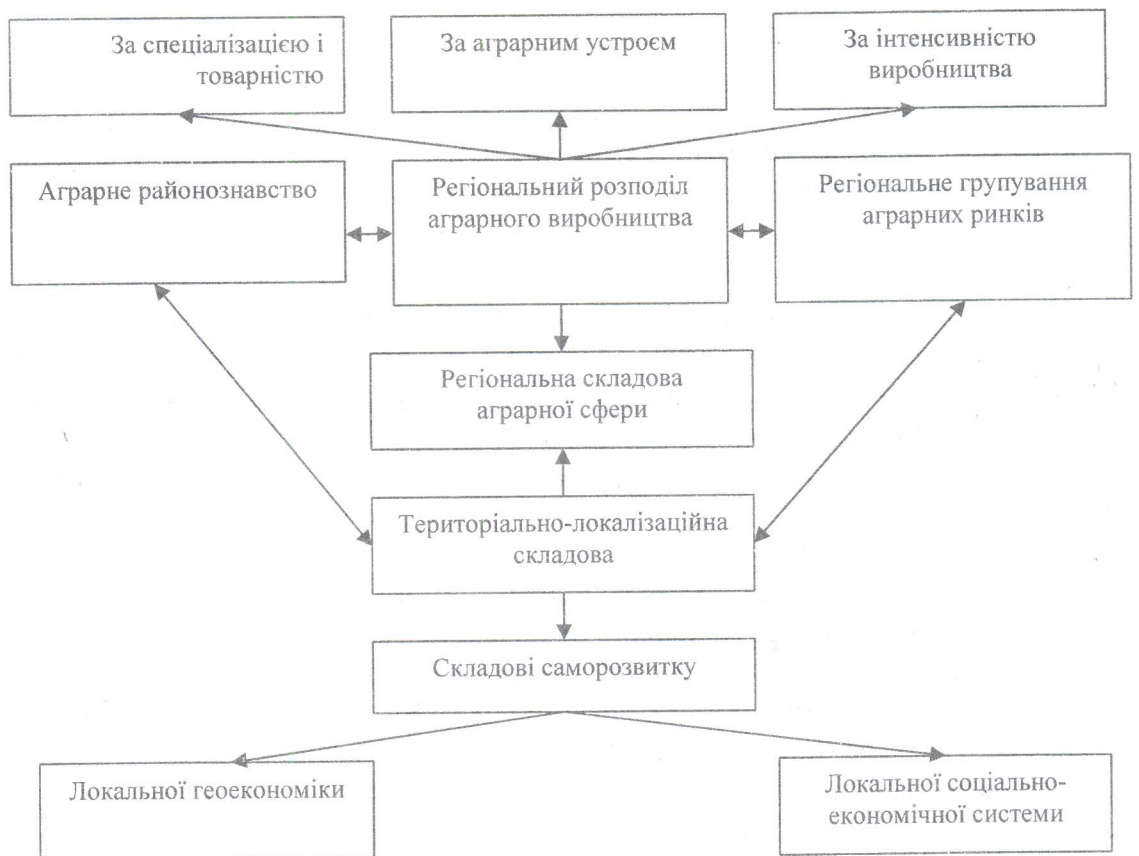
За спеціалізацією і товарністю

За аграрним устроєм

За інтенсивністю виробництва

Аграрне районознавство

Регіональний розподіл аграрного виробництва

Регіональне групування аграрних ринків

Регіональна складова аграрної сфери

Територіально-локалізаційна складова

Складові саморозвитку

Локальної геоекономіки

Локальної соціально-економічної системи